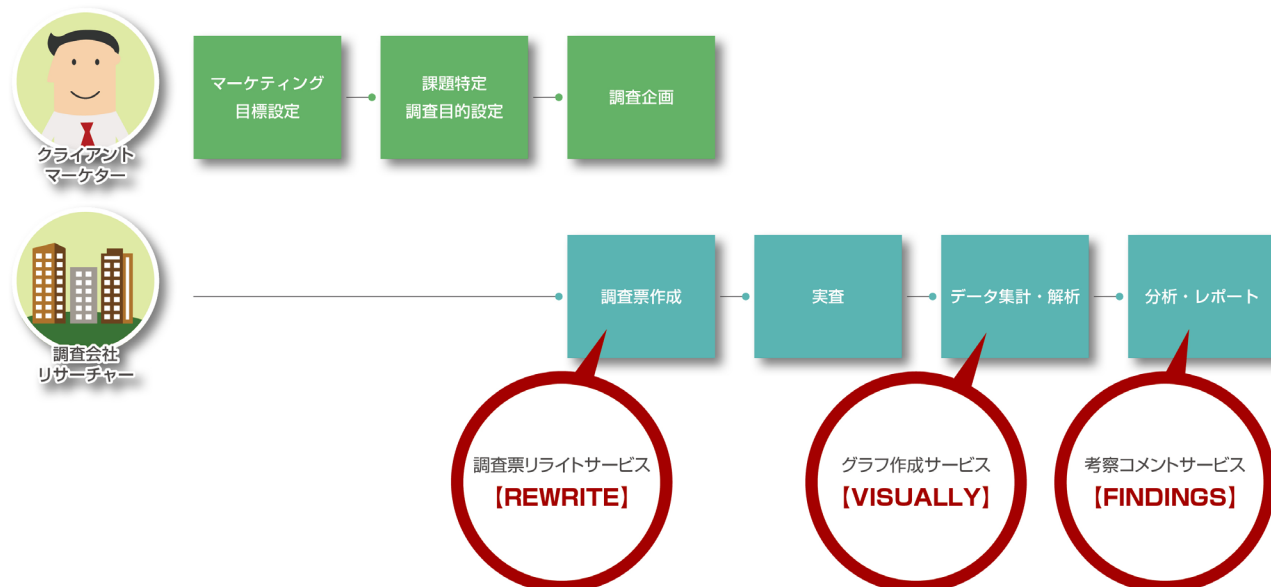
クライアント
マーケター

マーケティング
目標設定

課題特定
調査目的設定

調査企画

調査会社
リサーチャー

調査票作成

実査

データ集計・解析

分析・レポート

調査票リライトサービス
【REWRITE】

グラフ作成サービス
【VISUALLY】

考察コメントサービス
【FINDINGS】